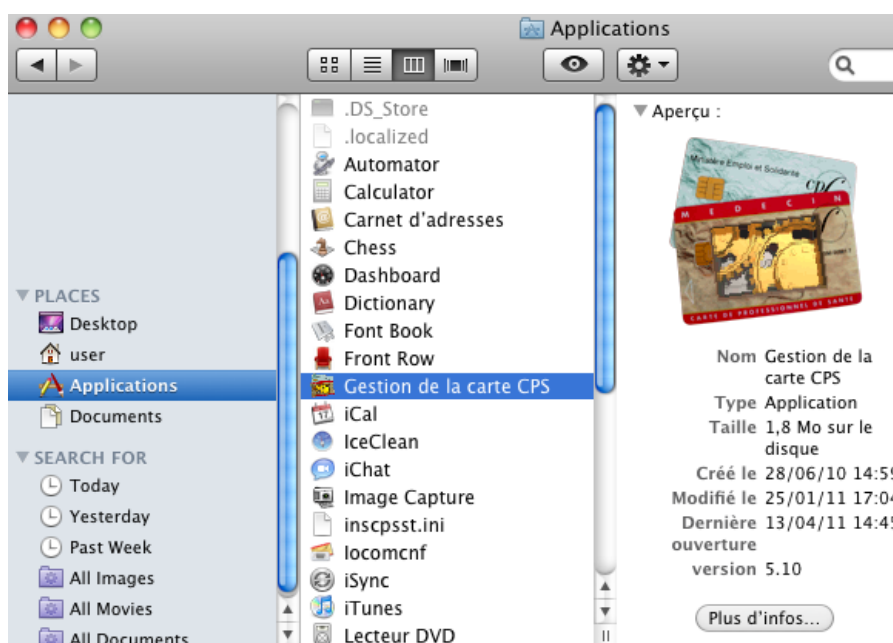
Applications

▼ PLACES
Desktop
user
Applications
Documents

▼ SEARCH FOR
Today
Yesterday
Past Week
All Images
All Movies
All Documents

.DS_Store
.localized
Automator
Calculator
Carnet d'adresses
Chess
Dashboard
Dictionary
Font Book
Front Row
Gestion de la carte CPS
iCal
IceClean
iChat
Image Capture
inscpsst.ini
locomcnf
iSync
iTunes
Lecteur DVD

▼ Aperçu :

Ministère Emploi et Solidarité
CPS
MEDECIN
CARTE DE PROFESSIONNEL DE SANTE

Nom Gestion de la carte CPS
Type Application
Taille 1,8 Mo sur le disque
Créé le 28/06/10 14:5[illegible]
Modifié le 25/01/11 17:0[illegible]
Dernière ouverture 13/04/11 14:4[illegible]
version 5.10

Plus d'infos...